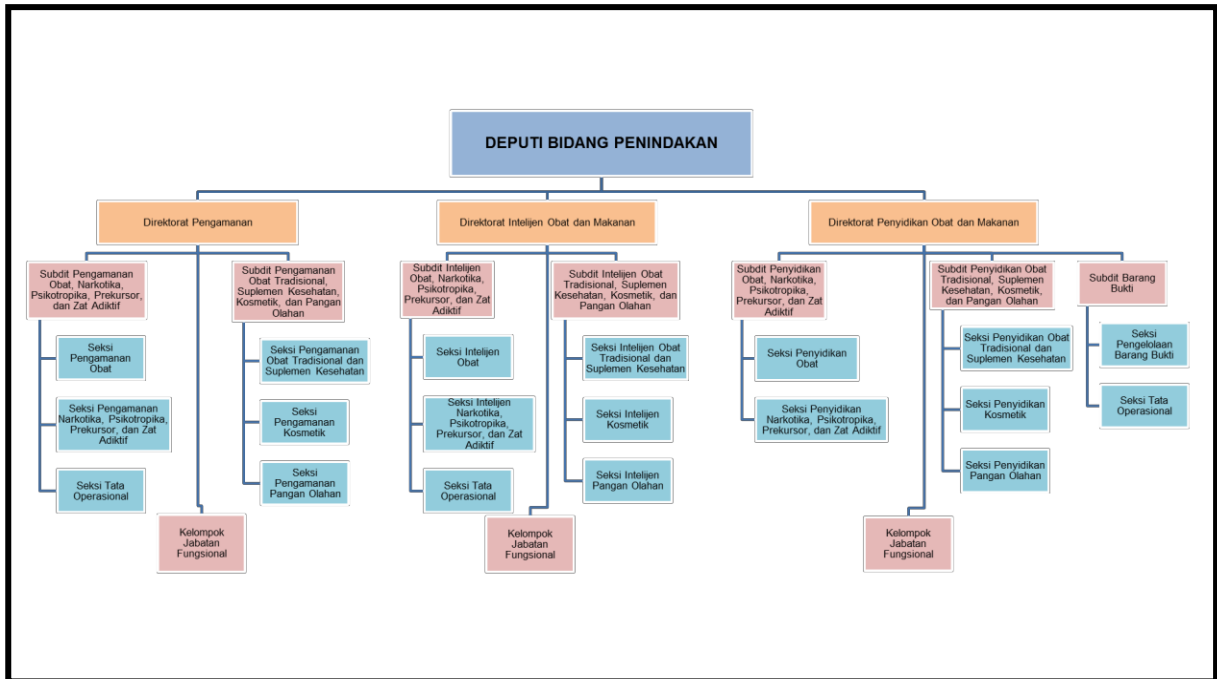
DEPUTI BIDANG PENINDAKAN

Direktorat Pengamanan

Subdit Pengamanan Obat, Narkotika, Psikotropika, Prekursor, dan Zat Adiktif

Seksi Pengamanan Obat

Seksi Pengamanan Narkotika, Psikotropika, Prekursor, dan Zat Adiktif

Seksi Tata Operasional

Kelompok Jabatan Fungsional

Subdit Pengamanan Obat Tradisional, Suplemen Kesehatan, Kosmetik, dan Pangan Olahan

Seksi Pengamanan Obat Tradisional dan Suplemen Kesehatan

Seksi Pengamanan Kosmetik

Seksi Pengamanan Pangan Olahan

Direktorat Intelijen Obat dan Makanan

Subdit Intelijen Obat, Narkotika, Psikotropika, Prekursor, dan Zat Adiktif

Seksi Intelijen Obat

Seksi Intelijen Narkotika, Psikotropika, Prekursor, dan Zat Adiktif

Seksi Tata Operasional

Kelompok Jabatan Fungsional

Subdit Intelijen Obat Tradisional, Suplemen Kesehatan, Kosmetik, dan Pangan Olahan

Seksi Intelijen Obat Tradisional dan Suplemen Kesehatan

Seksi Intelijen Kosmetik

Seksi Intelijen Pangan Olahan

Direktorat Penyidikan Obat dan Makanan

Subdit Penyidikan Obat, Narkotika, Psikotropika, Prekursor, dan Zat Adiktif

Seksi Penyidikan Obat

Seksi Penyidikan Narkotika, Psikotropika, Prekursor, dan Zat Adiktif

Kelompok Jabatan Fungsional

Subdit Penyidikan Obat Tradisional, Suplemen Kesehatan, Kosmetik, dan Pangan Olahan

Seksi Penyidikan Obat Tradisional dan Suplemen Kesehatan

Seksi Penyidikan Kosmetik

Seksi Penyidikan Pangan Olahan

Subdit Barang Bukti

Seksi Pengelolaan Barang Bukti

Seksi Tata Operasional